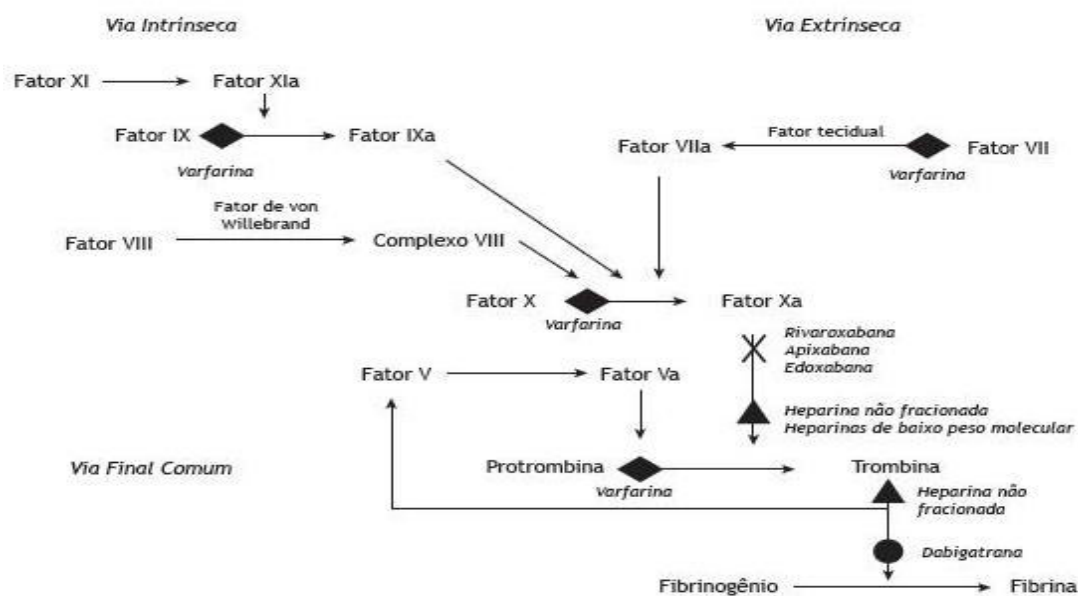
Via Intrinseca

Via Extrinseca

Fator XI

Fator XIa

Fator IX

Varfarina

Fator IXa

Fator VIIa

Fator tecidual

Fator VII

Varfarina

Fator de von Willebrand

Fator VIII

Complexo VIII

Fator X

Varfarina

Fator Xa

Rivaroxabana
Apixabana
Edoxabana

Fator V

Fator Va

Heparina não fracionada
Heparinas de baixo peso molecular

Via Final Comum

Protrombina

Varfarina

Trombina

Heparina não fracionada

Dabigatrana

Fibrinogênio

Fibrina